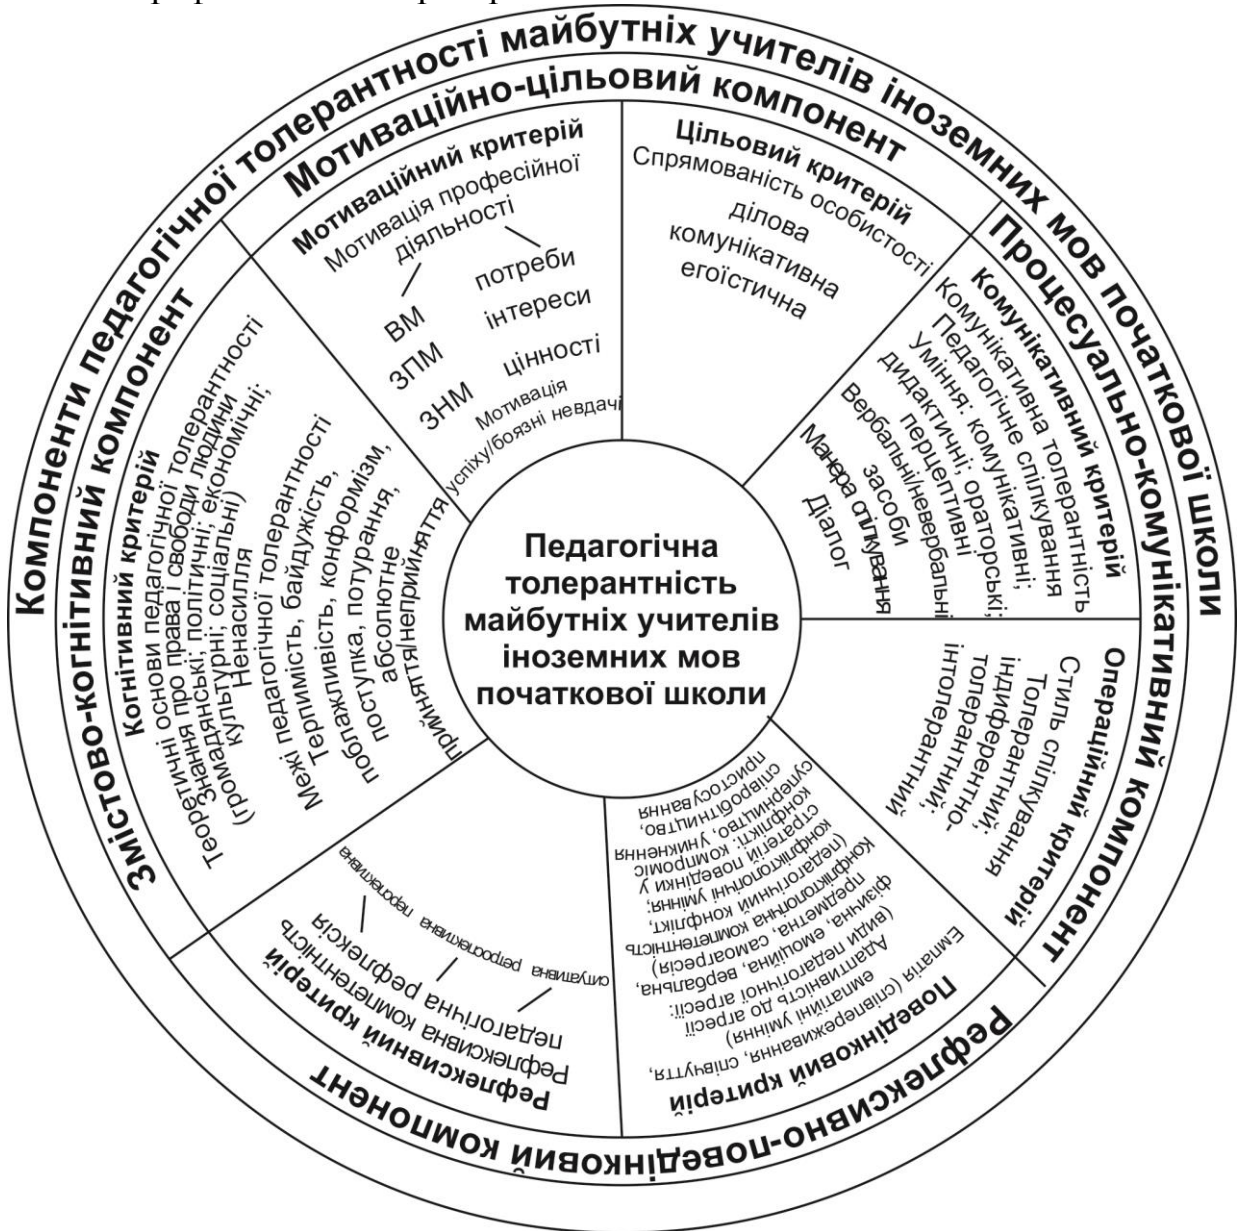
Компоненти педагогічної толерантності майбутніх учителів іноземних мов початкової школи

Мотиваційно-цільовий компонент

Мотиваційний критерій
Мотивація професійної діяльності
потреби
інтереси
цінності
ВМ
ЗПМ
ЗНМ
Мотивація успіху/боязні невдачі

Цільовий критерій
Спрямованість особистості
ділова
комунікативна
егоїстична

Процесуально-комунікативний компонент

Комунікативний критерій
Комунікативна толерантність
Педагогічне спілкування
Уміння: комунікативні; дидактичні; ораторські; перцептивні
Вербальні/невербальні засоби
Манера спілкування
Діалог

Операційний критерій
Стиль спілкування
Толерантний; індиферентний; толерантно-інтолерантний

Рефлексивно-поведінковий компонент

Поведінковий критерій
Емпатія (співпереживання, співчуття, емпатійні уміння)
Адаптивність до агресії: види педагогічної агресії (вербальна, фізична, емоційна, самоагресія)
Конфліктологічна компетентність: предметна конфлікт, конфліктологічні уміння; стратегії поведінки у (педагогічному) конфлікті: компроміс, суперництво, уникнення, співробітництво, пристосування

Рефлексивний критерій
Рефлексивна компетентність
педагогічна рефлексія
ситуативна
ретроспективна
перспективна

Змістово-когнітивний компонент

Когнітивний критерій
Теоретичні основи педагогічної толерантності
Знання про права і свободи людини (громадянські; політичні; економічні; культурні; соціальні)
Ненасилля
Межі педагогічної толерантності
Терпимість, байдужість, терплячість, конформізм, поблажливість, потурання, поступка, абсолютне прийняття/неприйняття

Педагогічна толерантність майбутніх учителів іноземних мов початкової школи